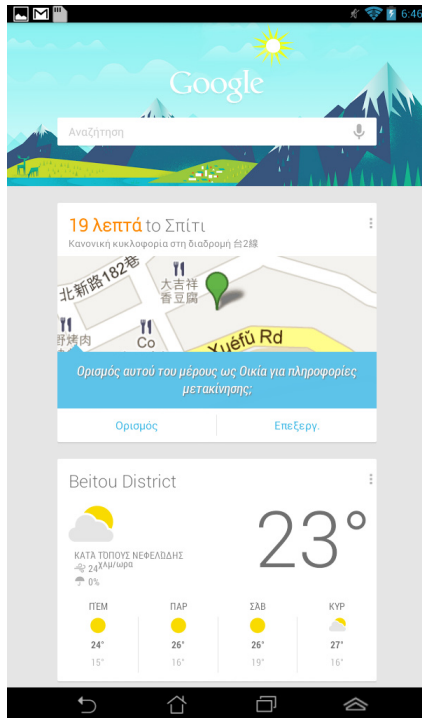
6:46

Google

Αναζήτηση

19 λεπτά το Σπίτι
Κανονική κυκλοφορία στη διαδρομή 台2線

北新路182巷
大吉祥
香豆腐
Co
Xuefu Rd
野烤肉

Ορισμός αυτού του μέρους ως Οικία για πληροφορίες μετακίνησης;

Ορισμός
Επεξεργ.

Beitou District
23°
ΚΑΤΑ ΤΟΠΟΥΣ ΝΕΦΕΛΩΔΗΣ
24χλμ/ώρα
0%

| ΠΕΜ | ΠΑΡ | ΣΑΒ | ΚΥΡ |
|---|---|---|---|
| 24° | 26° | 26° | 27° |
| 15° | 16° | 19° | 16° |